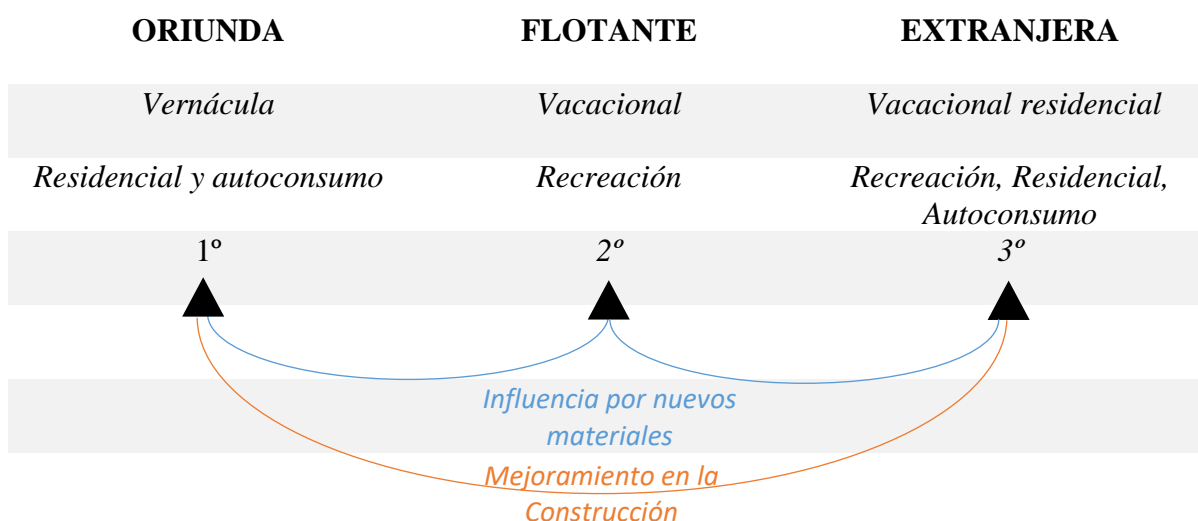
| ORIUNDA | FLOTANTE | EXTRANJERA |
|---|---|---|
| *Vernácula* | *Vacacional* | *Vacacional residencial* |
| *Residencial y autoconsumo* | *Recreación* | *Recreación, Residencial, Autoconsumo* |
| 1º | *2º* | *3º* |

*Influencia por nuevos materiales*

*Mejoramiento en la Construcción*